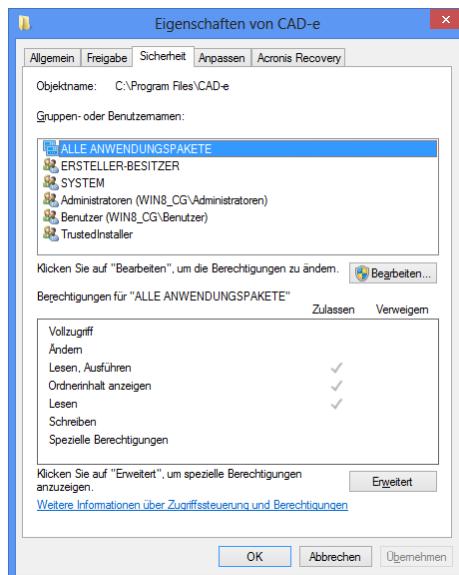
Eigenschaften von CAD-e

Allgemein | Freigabe | Sicherheit | Anpassen | Acronis Recovery

Objektname: C:\Program Files\CAD-e

Gruppen- oder Benutzernamen:

ALLE ANWENDUNGSPAKETE
ERSTELLER-BESITZER
SYSTEM
Administratoren (WIN8_CG\Administratoren)
Benutzer (WIN8_CG\Benutzer)
TrustedInstaller

Klicken Sie auf "Bearbeiten", um die Berechtigungen zu ändern.

Bearbeiten...

Berechtigungen für "ALLE ANWENDUNGSPAKETE"

| | Zulassen | Verweigern |
|---|---|---|
| Vollzugriff | | |
| Ändern | | |
| Lesen, Ausführen | ✓ | |
| Ordnerinhalt anzeigen | ✓ | |
| Lesen | ✓ | |
| Schreiben | | |
| Spezielle Berechtigungen | | |

Klicken Sie auf "Erweitert", um spezielle Berechtigungen anzuzeigen.

Erweitert

Weitere Informationen über Zugriffssteuerung und Berechtigungen

OK | Abbrechen | Übernehmen